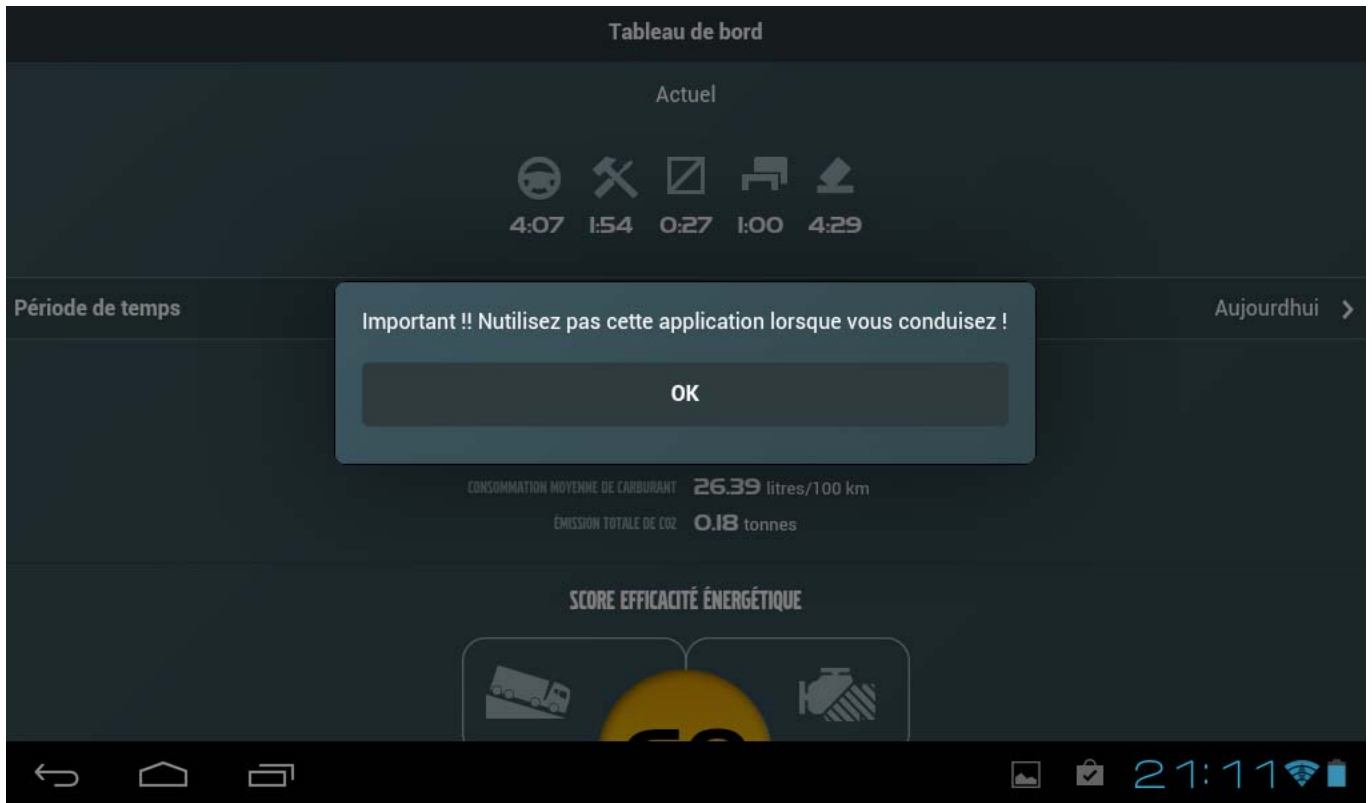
Tableau de bord

Actuel

4:07 1:54 0:27 1:00 4:29

Période de temps

Aujourdhui >

Important !! Nutilisez pas cette application lorsque vous conduisez !

OK

CONSOMMATION MOYENNE DE CARBURANT 26.39 litres/100 km

ÉMISSION TOTALE DE CO2 0.18 tonnes

SCORE EFFICACITÉ ÉNERGÉTIQUE

21:11